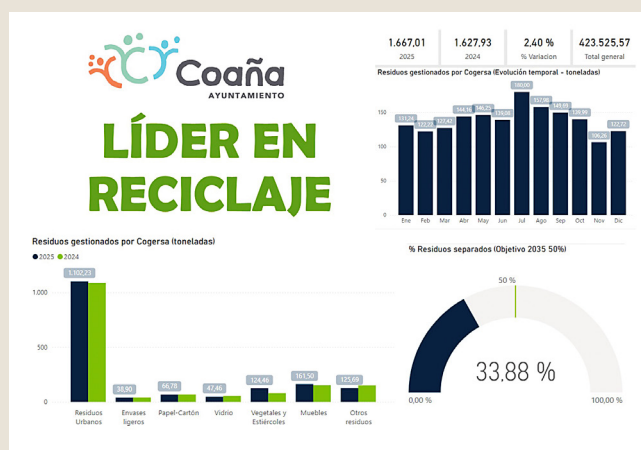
Coaña
AYUNTAMIENTO

LÍDER EN RECICLAJE

| 1.667,01 | 1.627,93 | 2,40 % | 423.525,57 |
|---|---|---|---|
| 2025 | 2024 | % Variacion | Total general |

Residuos gestionados por Cogersa (Evolución temporal - toneladas)

150
100
50
0

131,24 122,22 127,42 144,16 146,25 138,08 180,00 157,98 149,85 139,96 106,26 122,72

Ene Feb Mar Abr May Jun Jul Ago Sep Oct Nov Dic

Residuos gestionados por Cogersa (toneladas)

2025 2024

1.000
500
0

1.102,23
38,90
66,78
47,46
124,48
161,50
125,69

Residuos Urbanos | Envases ligeros | Papel-Cartón | Vidrio | Vegetales y Estiércoles | Muebles | Otros residuos

% Residuos separados (Objetivo 2035 50%)

50 %

33.88 %

0,00 %
100,00 %